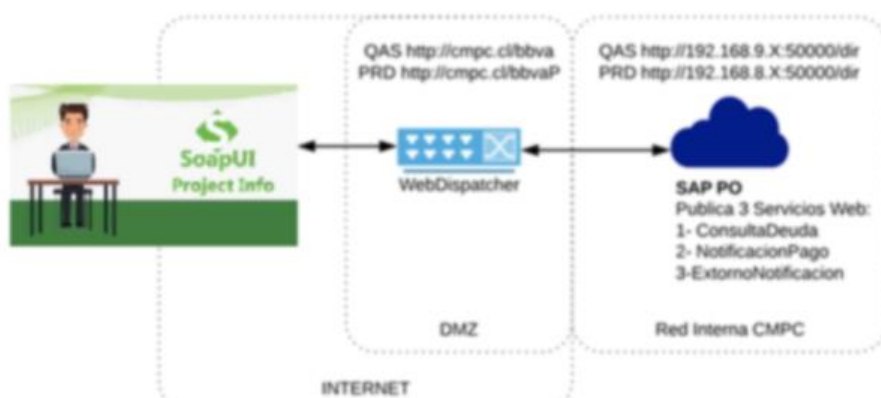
QAS http://cmpc.cl/bbva
PRD http://cmpc.cl/bbvaP

QAS http://192.168.9.X:50000/dir
PRD http://192.168.8.X:50000/dir

SoapUI
Project Info

WebDispatcher

SAP PO
Publica 3 Servicios Web:
1- ConsultaDeuda
2- NotificacionPago
3-ExtornoNotificacion

DMZ

Red Interna CMPC

INTERNET